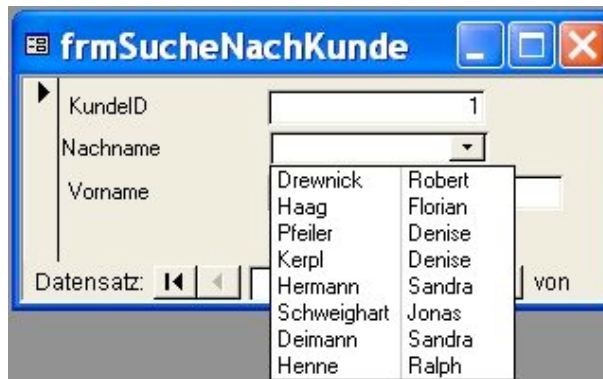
frmSucheNachKunde

KundeID 1

Nachname

Vorname

Datensatz: von

| | |
|---|---|
| Drewnick | Robert |
| Haag | Florian |
| Pfeiler | Denise |
| Kerpl | Denise |
| Hermann | Sandra |
| Schweighart | Jonas |
| Deimann | Sandra |
| Henne | Ralph |